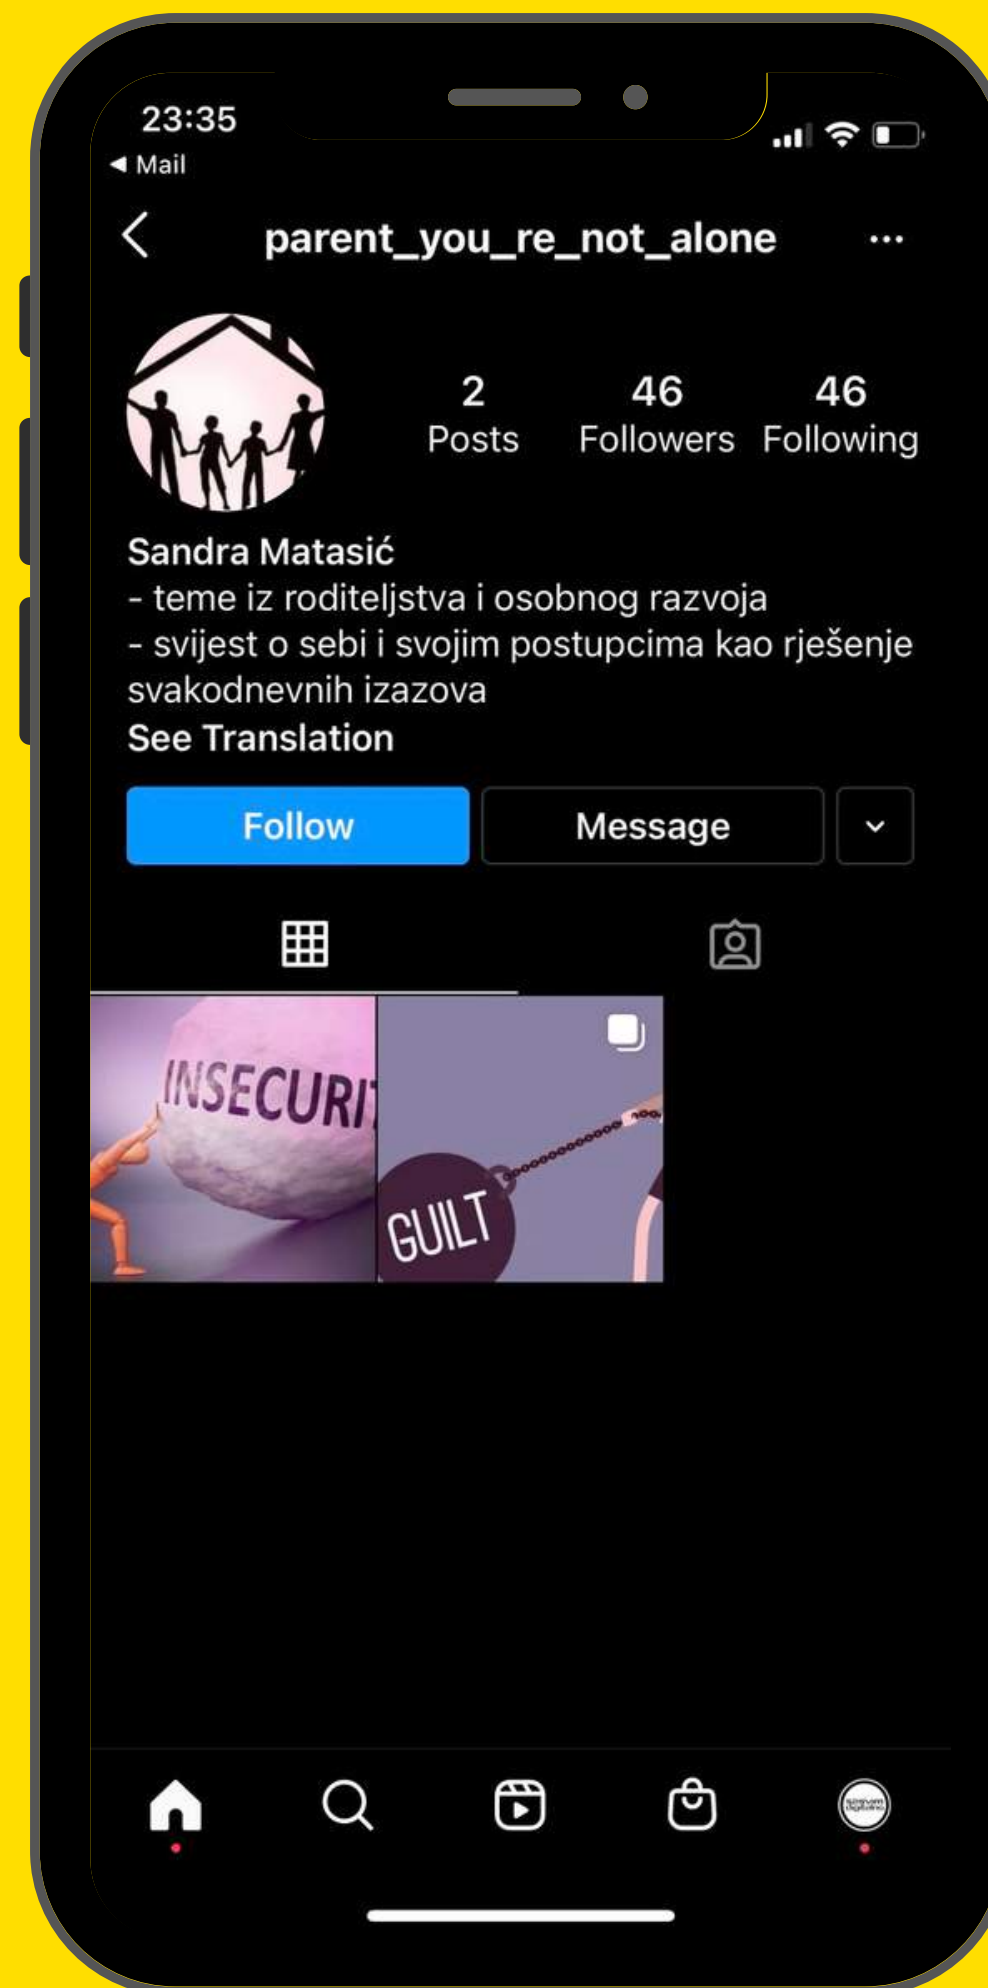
23:35
◀ Mail

parent_you_re_not_alone ···

2
Posts

46
Followers

46
Following

Sandra Matasić
- teme iz roditeljstva i osobnog razvoja
- svijest o sebi i svojim postupcima kao rješenje svakodnevnih izazova
See Translation

Follow

Message

INSECURIT

GUILT